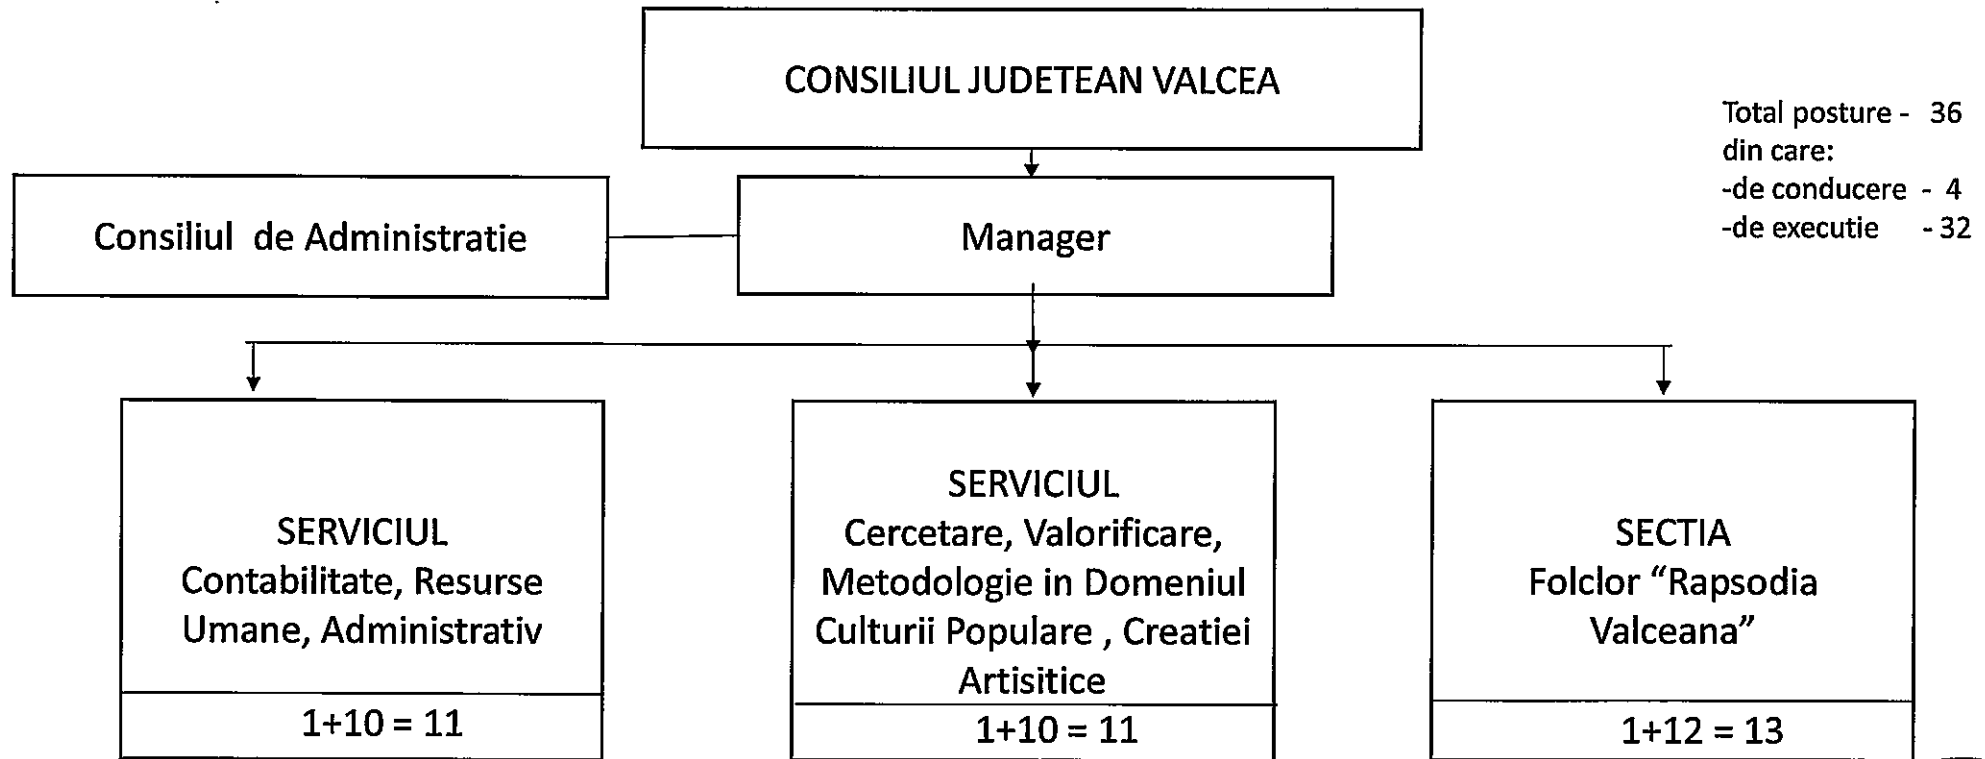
CONSILIUL JUDETEAN VALCEA

Total posture - 36
din care:
-de conducere - 4
-de executie - 32

Consiliul de Administratie

Manager

SERVICIUL
Contabilitate, Resurse Umane, Administrativ

1+10 = 11

SERVICIUL
Cercetare, Valorificare, Metodologie in Domeniul Culturii Populare , Creatiei Artisitice

1+10 = 11

SECTIA
Folclor “Rapsodia Valceana”

1+12 = 13